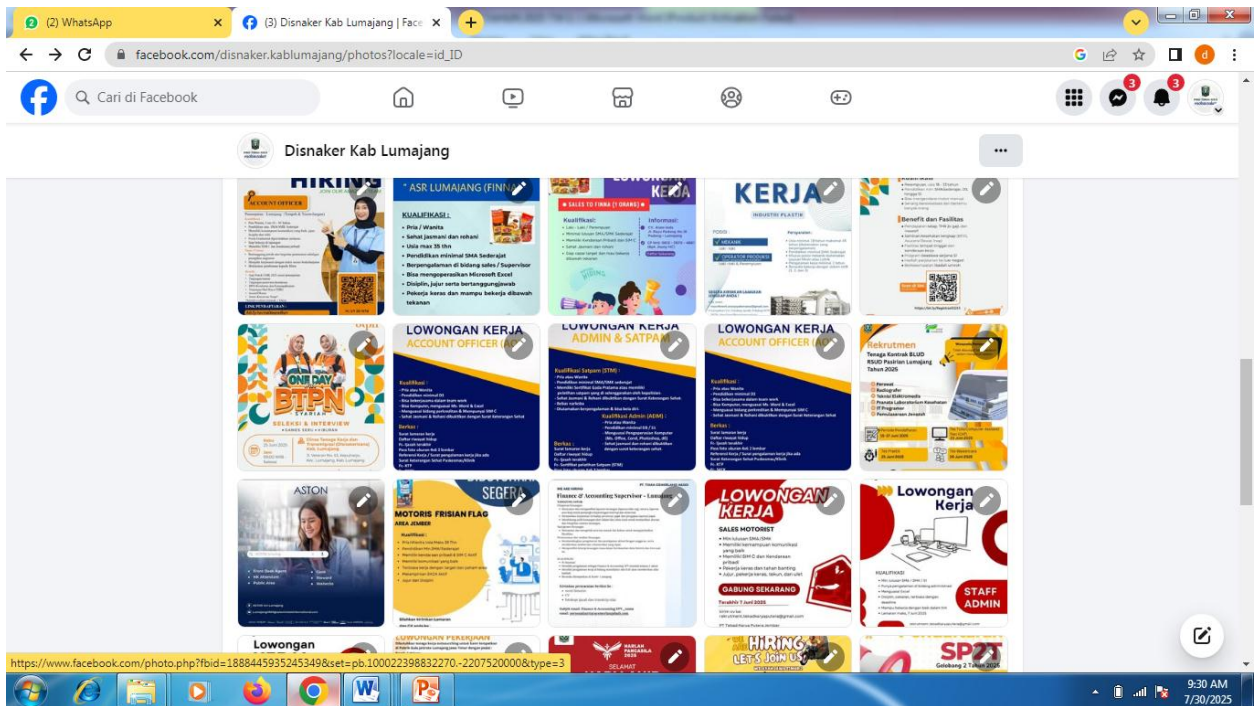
(2) WhatsApp
(3) Disnaker Kab Lumajang | Face
facebook.com/disnaker.kablumajang/photos?locale=id_ID
Cari di Facebook
3
3
Disnaker Kab Lumajang
...

HIRING
ACCOUNT OFFICER

" ASR LUMAJANG (FINNA
KUALIFIKASI :
Pria / Wanita
Sehat jasmani dan rohani
Usia max 35 thn
Pendidikan minimal SMA Sederajat
Berpengalaman di bidang sales / Supervisor
Bisa mengoperasikan Microsoft Excel
Disiplin, jujur serta bertanggungjawab
Pekerja keras dan mampu bekerja dibawah tekanan

LOWONGAN KERJA
SALES TO FINNA (1 ORANG)
Kualifikasi
Informasi

KERJA
INDUSTRI PLASTIK
MEKANIK
OPERATOR PRODUKSI

Benefit dan Fasilitas

ONE DAY
BTPN
SYARIAH
SELEKSI & INTERVIEW

LOWONGAN KERJA
ACCOUNT OFFICER (AO)

LOWONGAN KERJA
ADMIN & SATPAM

LOWONGAN KERJA
ACCOUNT OFFICER (AO)

Rekrutmen
Tenaga Kontrak BLUD
RSUD Pasirian Lumajang
Tahun 2025

ASTON

SEGERA
MOTORIS FRISIAN FLAG
AREA JEMBER

Finance & Accounting Supervisor - Lumajang

LOWONGAN KERJA
SALES MOTORIST
GABUNG SEKARANG

Lowongan Kerja
STAFF ADMIN

Lowongan
LOWONGAN PEKERJAAN
HARLAH PANCASILA
HIRING LET'S JOIN US
SPMB
Golongan 2 Tahun 2025

https://www.facebook.com/photo.php?fbid=1888445935245349&set=pb.100022398832270.-2207520000&type=3
9:30 AM
7/30/2025